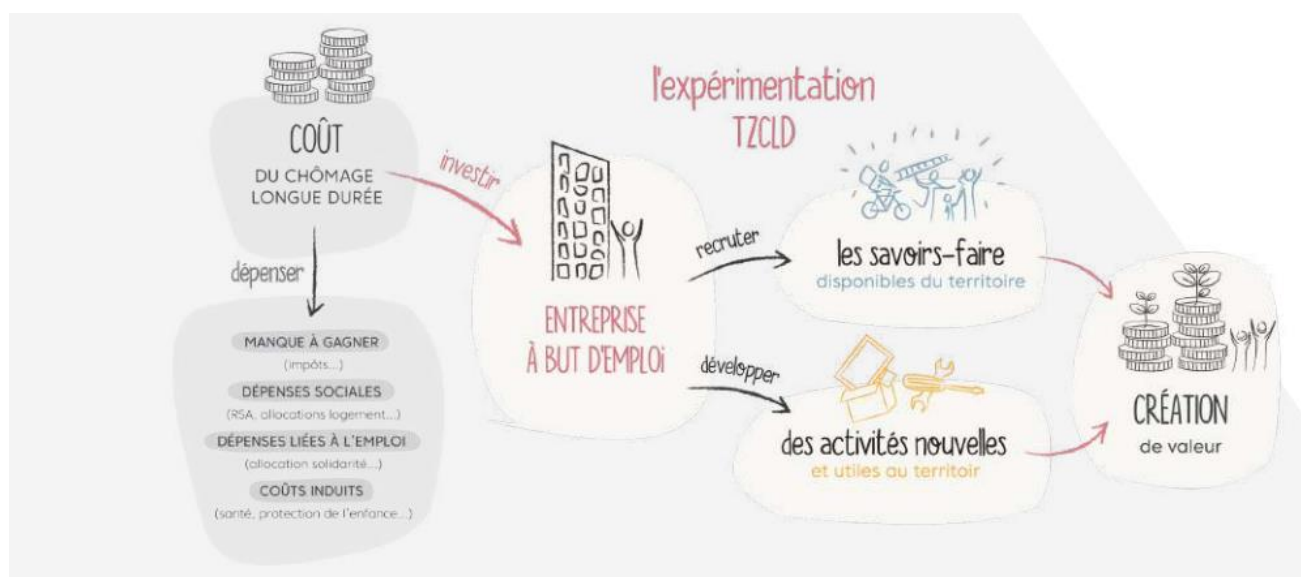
COÛT
DU CHÔMAGE
LONGUE DURÉE

dépenser

MANQUE À GAGNER
(impôts...)
DÉPENSES SOCIALES
(RSA, allocations logement...)
DÉPENSES LIÉES À L'EMPLOI
(allocation solidarité...)
COÛTS INDUITS
(santé, protection de l'enfance...)

investir

l'expérimentation
TZCLD

ENTREPRISE
À BUT D'EMPLOI

recruter

les savoirs-faire
disponibles du territoire

développer

des activités nouvelles
et utiles au territoir

CRÉATION
de valeur